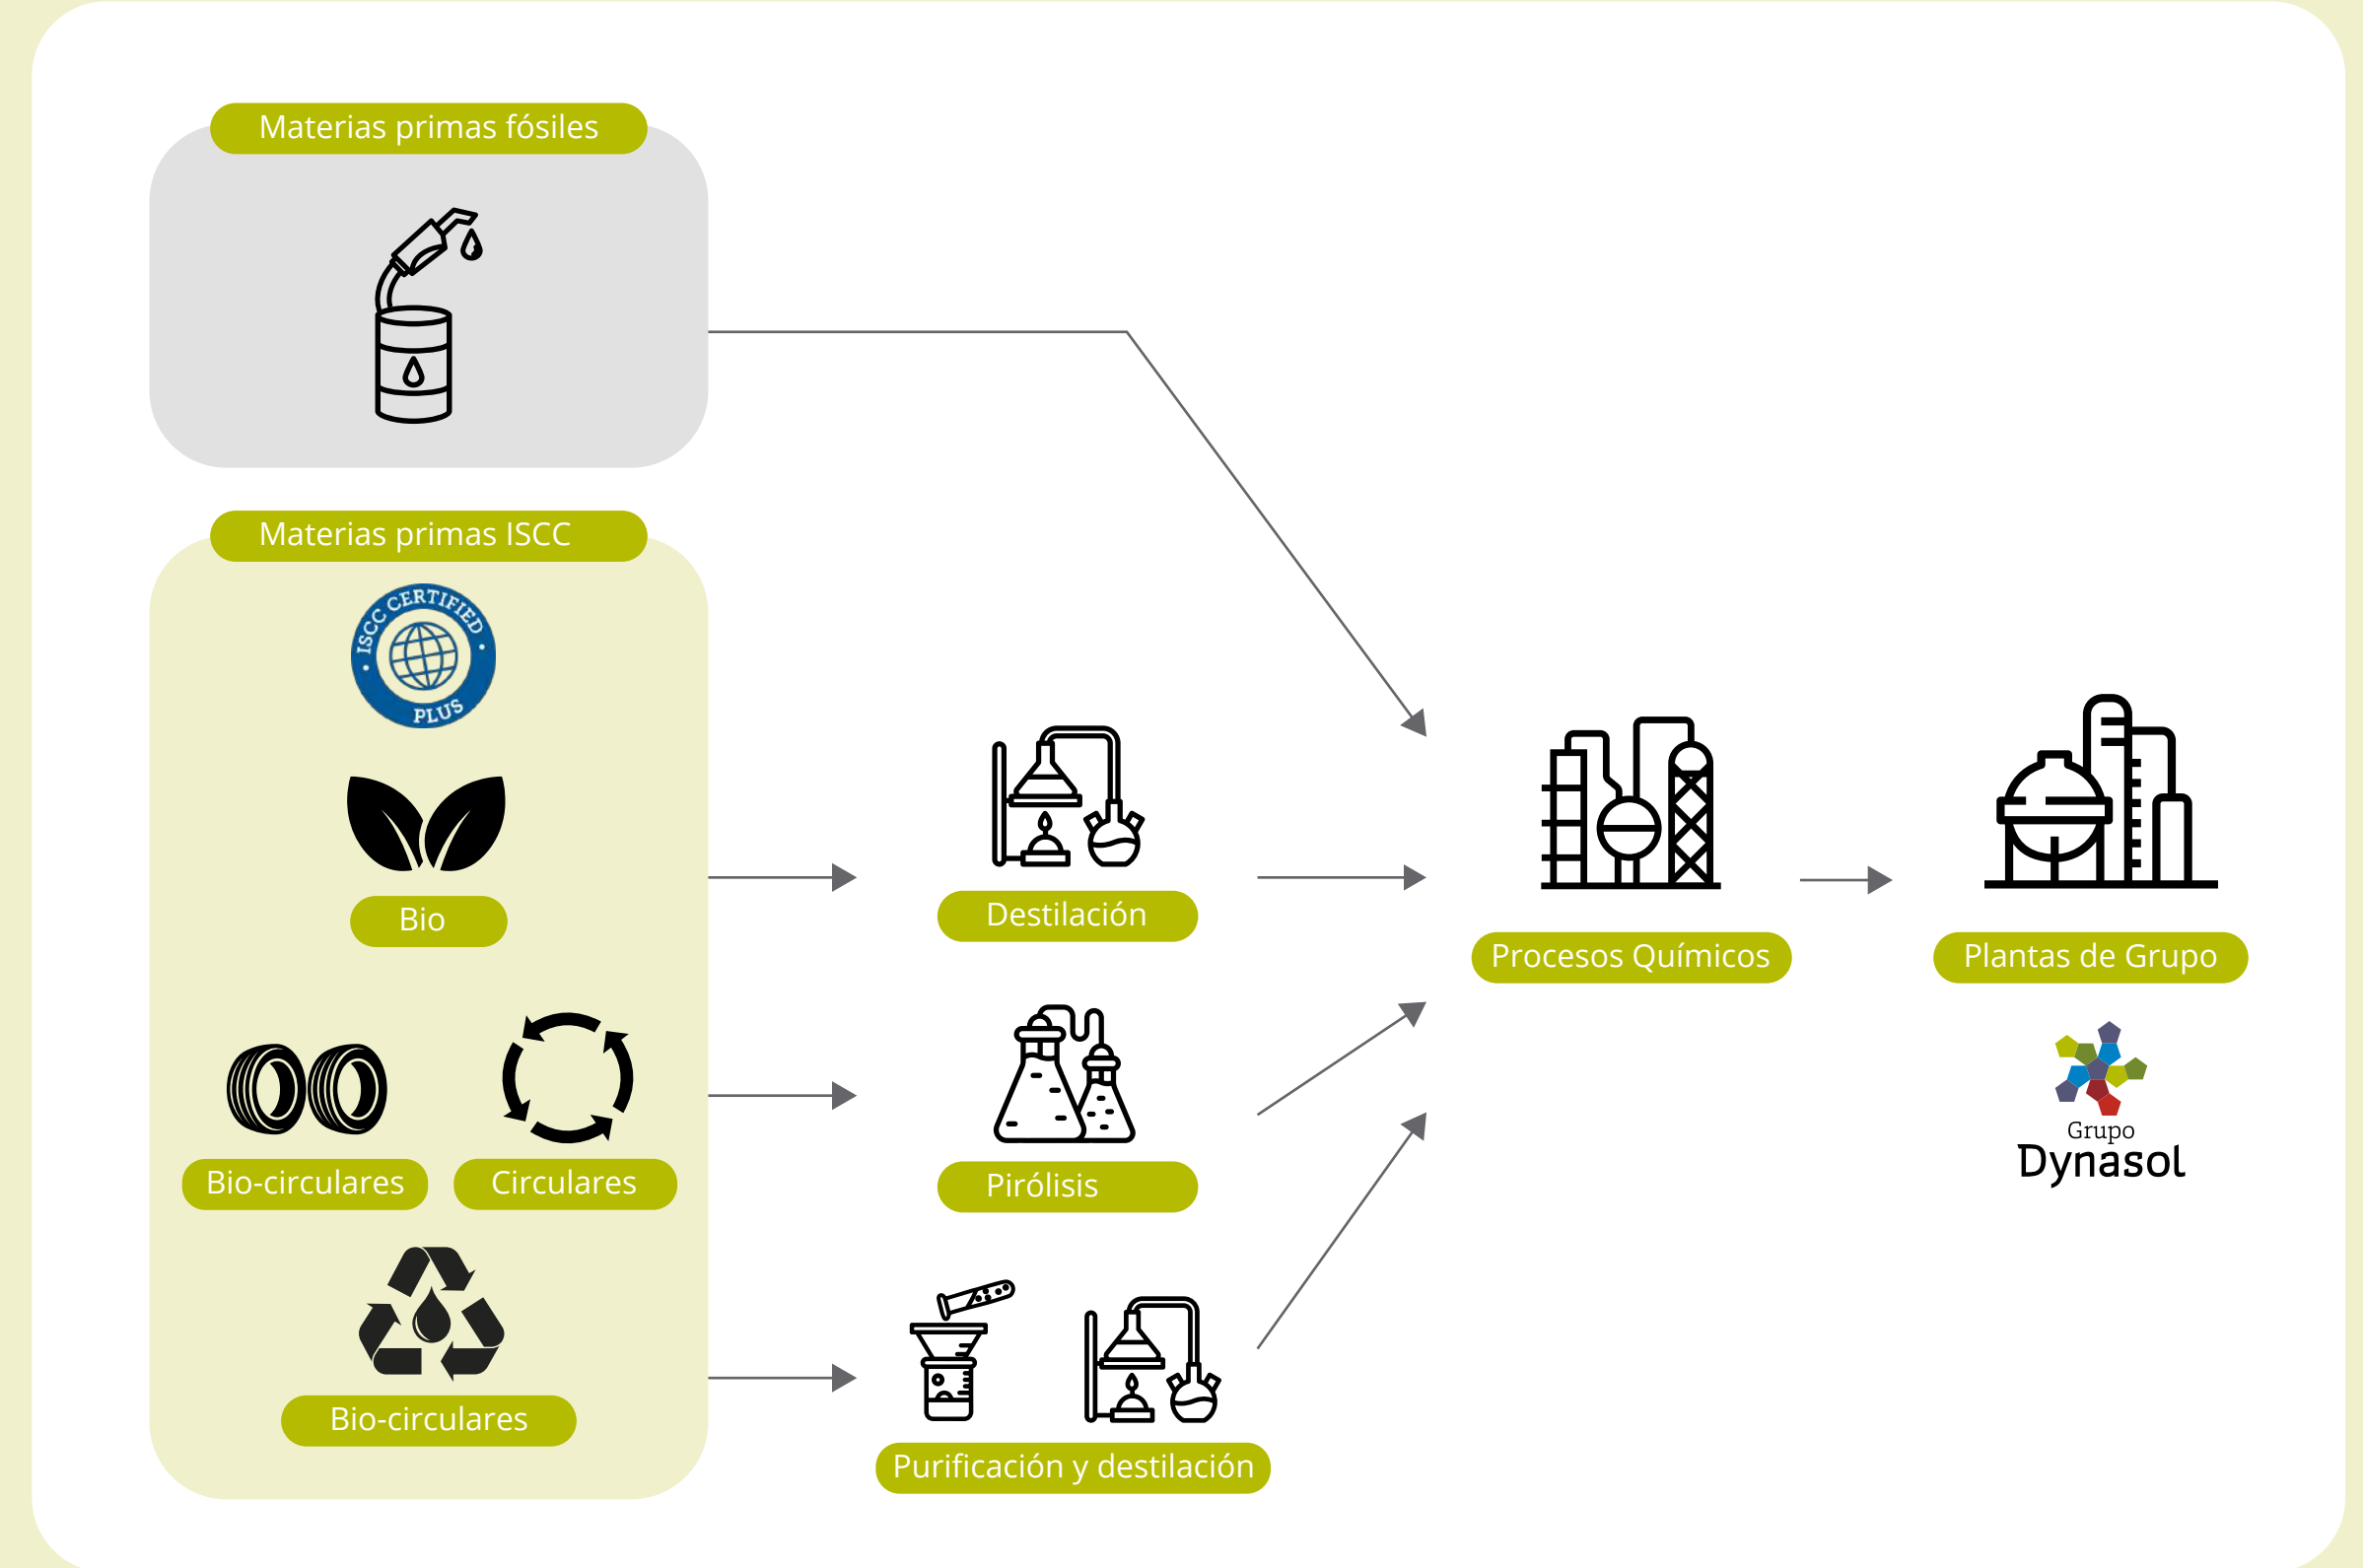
Materias primas fósiles

Materias primas ISCC

ISCC CERTIFIED PLUS

Bio

Bio-circulares

Circulares

Bio-circulares

Destilación

Pirólisis

Purificación y destilación

Procesos Químicos

Plantas de Grupo

Grupo Dynasol